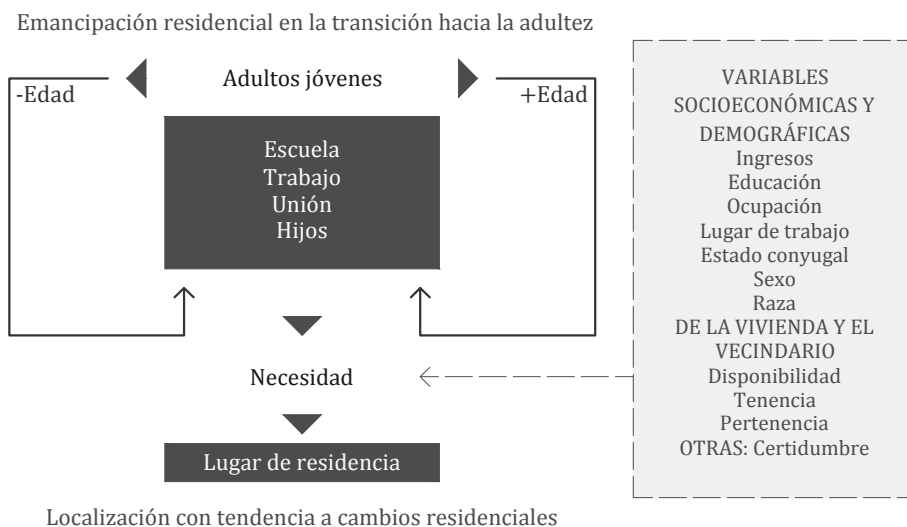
Emancipación residencial en la transición hacia la adultez

-Edad

Adultos jóvenes

+Edad

Escuela
Trabajo
Unión
Hijos

Necesidad

Lugar de residencia

VARIABLES SOCIOECONÓMICAS Y DEMOGRÁFICAS
Ingresos
Educación
Ocupación
Lugar de trabajo
Estado conyugal
Sexo
Raza
DE LA VIVIENDA Y EL VECINDARIO
Disponibilidad
Tenencia
Pertenencia
OTRAS: Certidumbre

Localización con tendencia a cambios residenciales